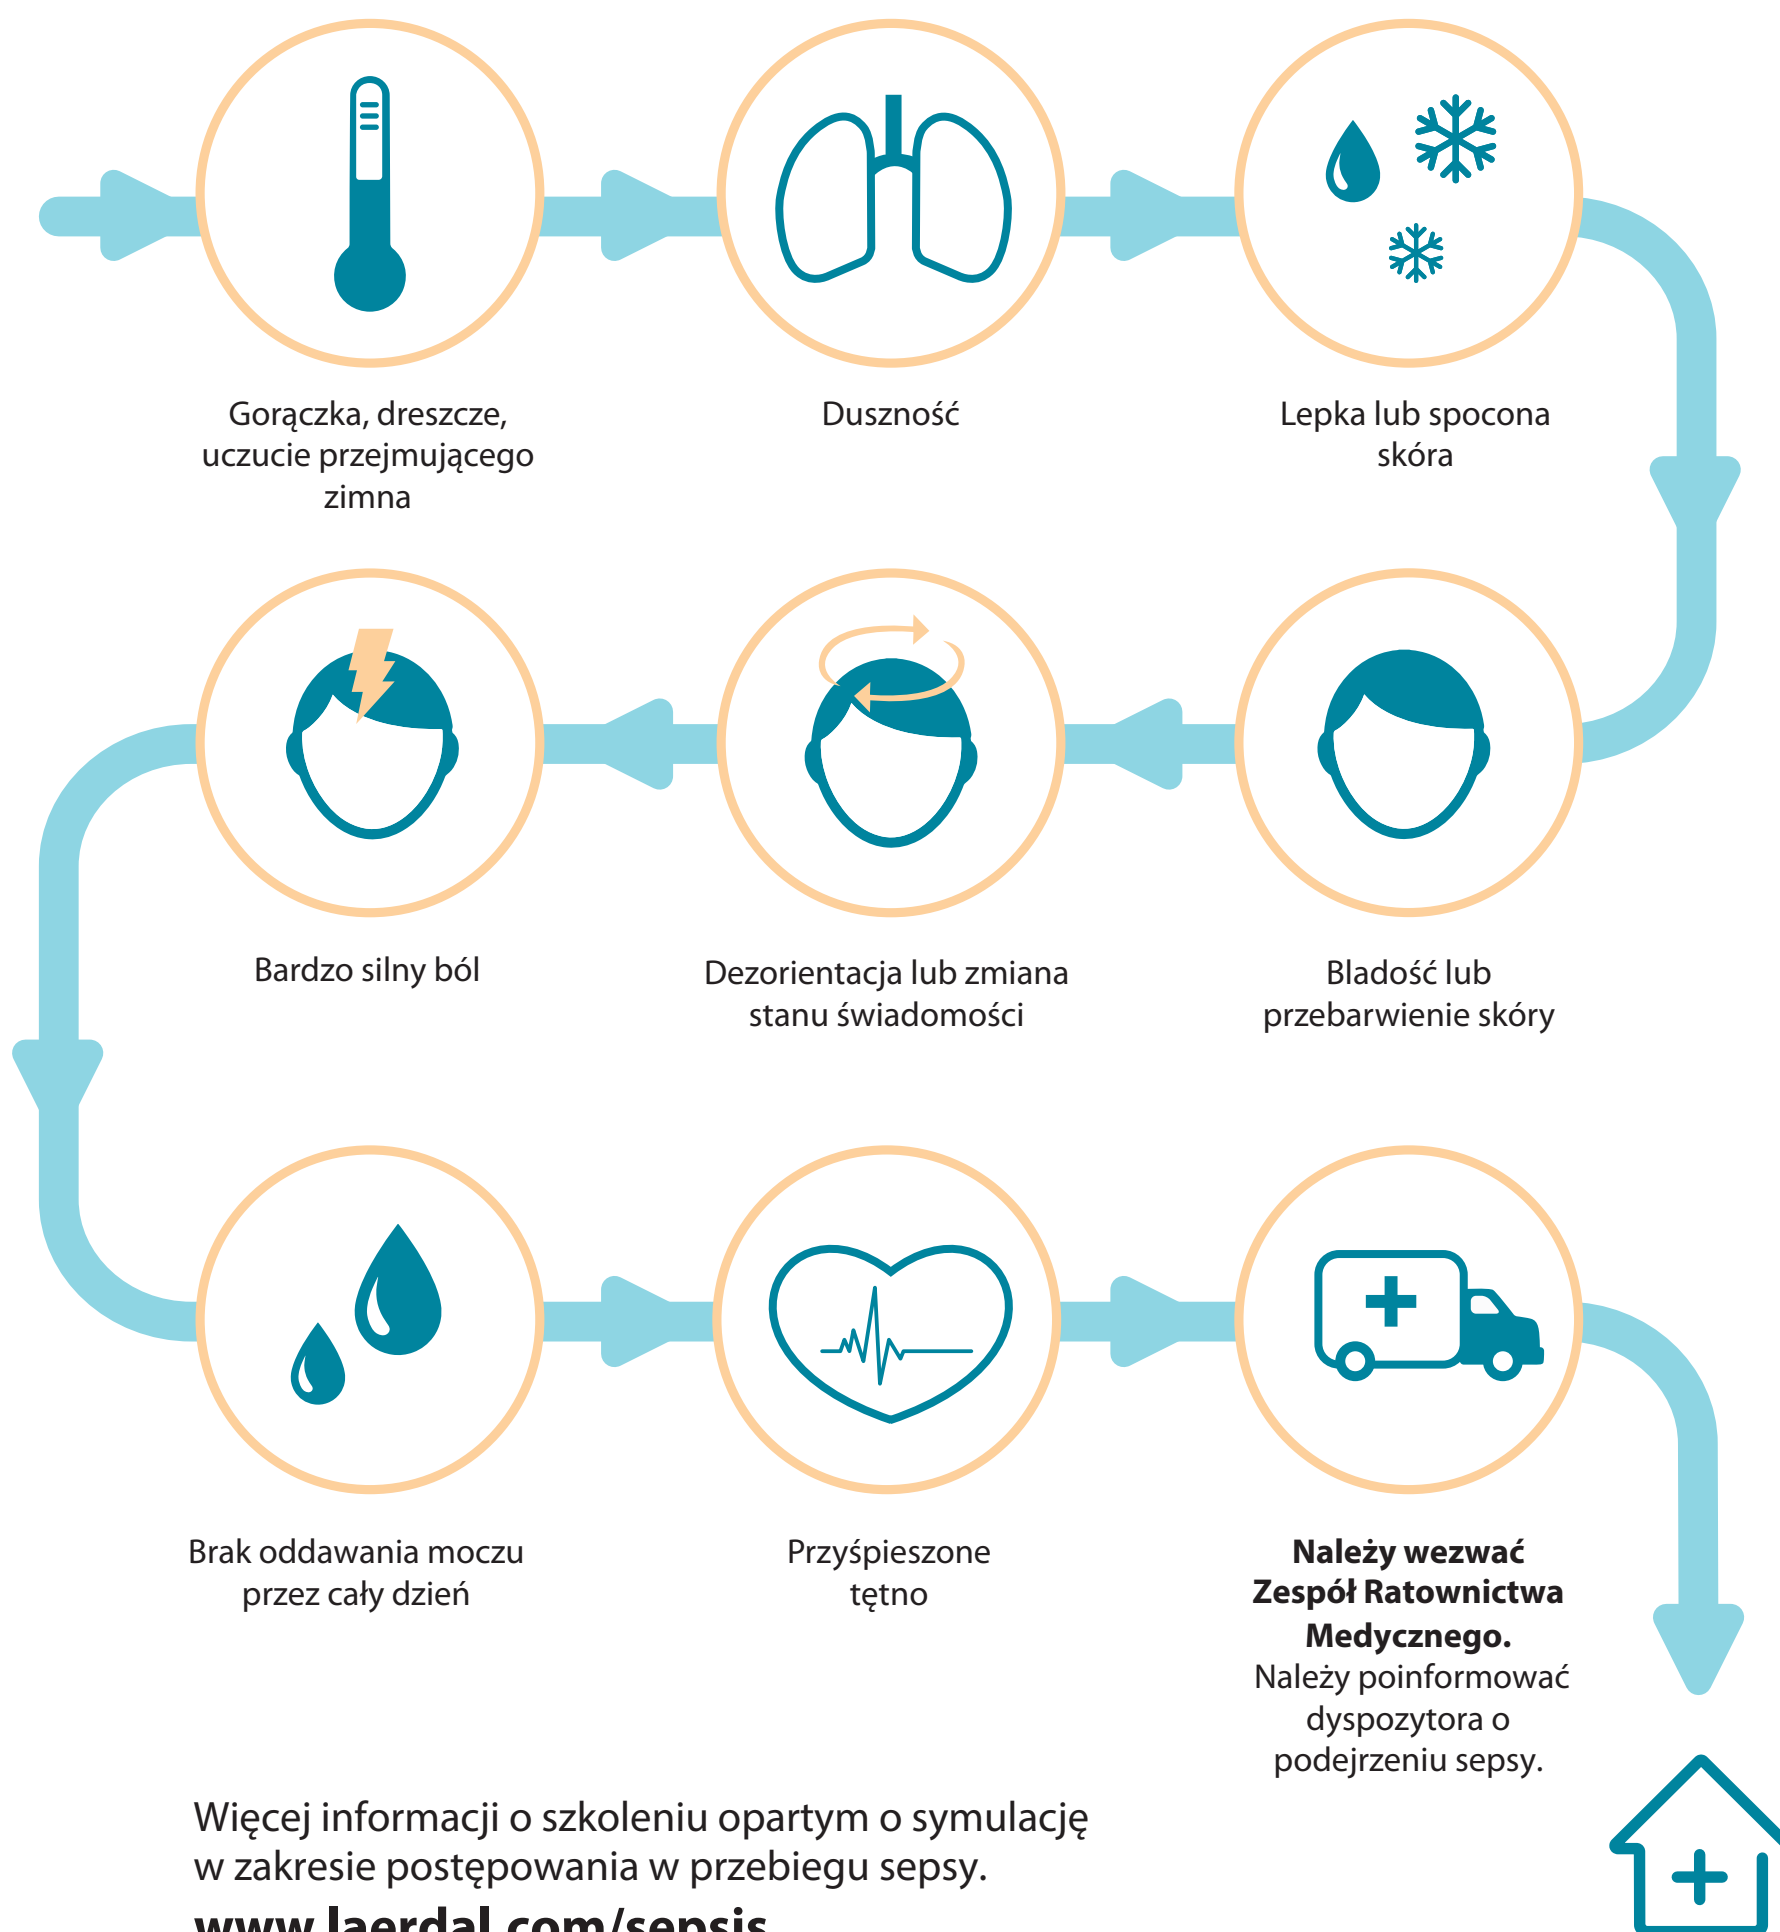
Gorączka, dreszcze, uczucie przejmującego zimna

Duszność

Lepka lub spocona skóra

Bardzo silny ból

Dezorientacja lub zmiana stanu świadomości

Bladość lub przebarwienie skóry

Brak oddawania moczu przez cały dzień

Przyśpieszone tętno

**Należy wezwać Zespół Ratownictwa Medycznego.** Należy poinformować dyspozytora o podejrzeniu sepsy.

Więcej informacji o szkoleniu opartym o symulację w zakresie postępowania w przebiegu sepsy.

www.laerdal.com/sepsis